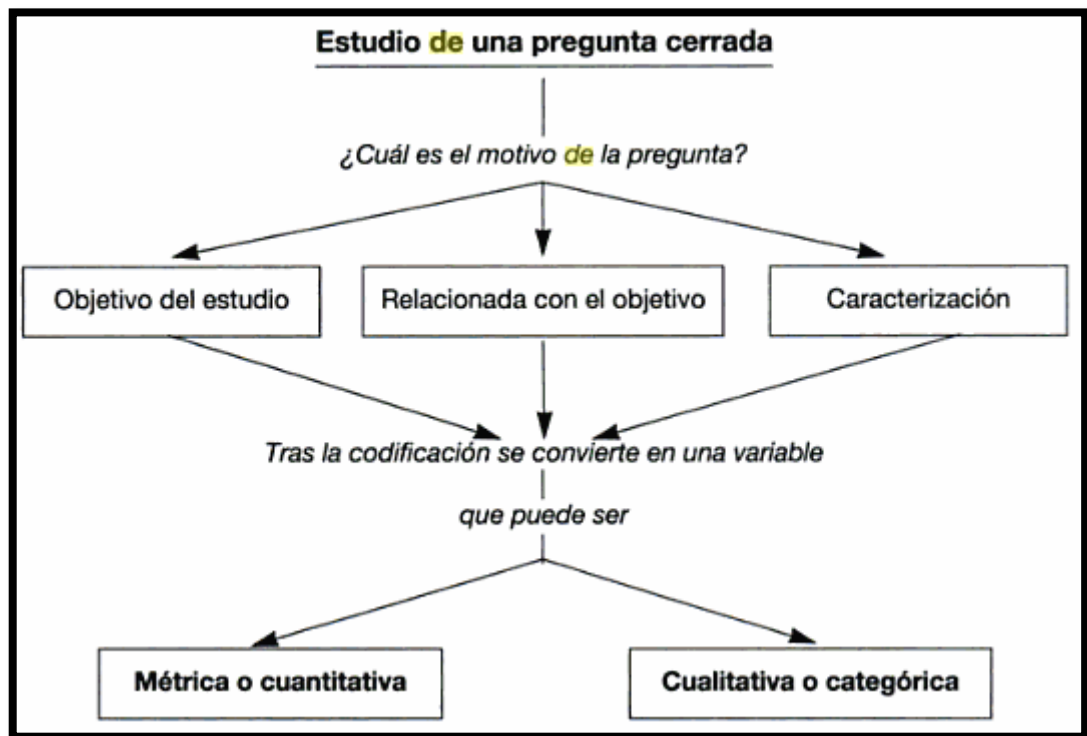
Estudio de una pregunta cerrada

¿Cuál es el motivo de la pregunta?

Objetivo del estudio

Relacionada con el objetivo

Caracterización

Tras la codificación se convierte en una variable

que puede ser

Métrica o cuantitativa

Cualitativa o categórica